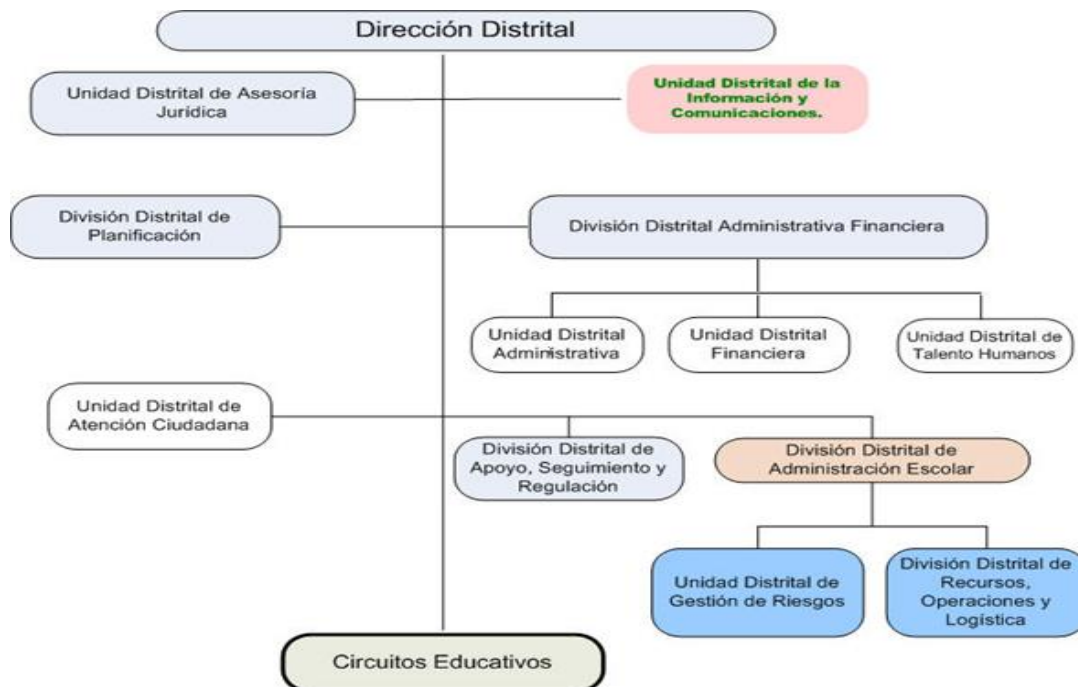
Dirección Distrital

Unidad Distrital de Asesoría Jurídica

Unidad Distrital de la Información y Comunicaciones.

División Distrital de Planificación

División Distrital Administrativa Financiera

Unidad Distrital Administrativa

Unidad Distrital Financiera

Unidad Distrital de Talento Humanos

Unidad Distrital de Atención Ciudadana

División Distrital de Apoyo, Seguimiento y Regulación

División Distrital de Administración Escolar

Unidad Distrital de Gestión de Riesgos

División Distrital de Recursos, Operaciones y Logística

Circuitos Educativos